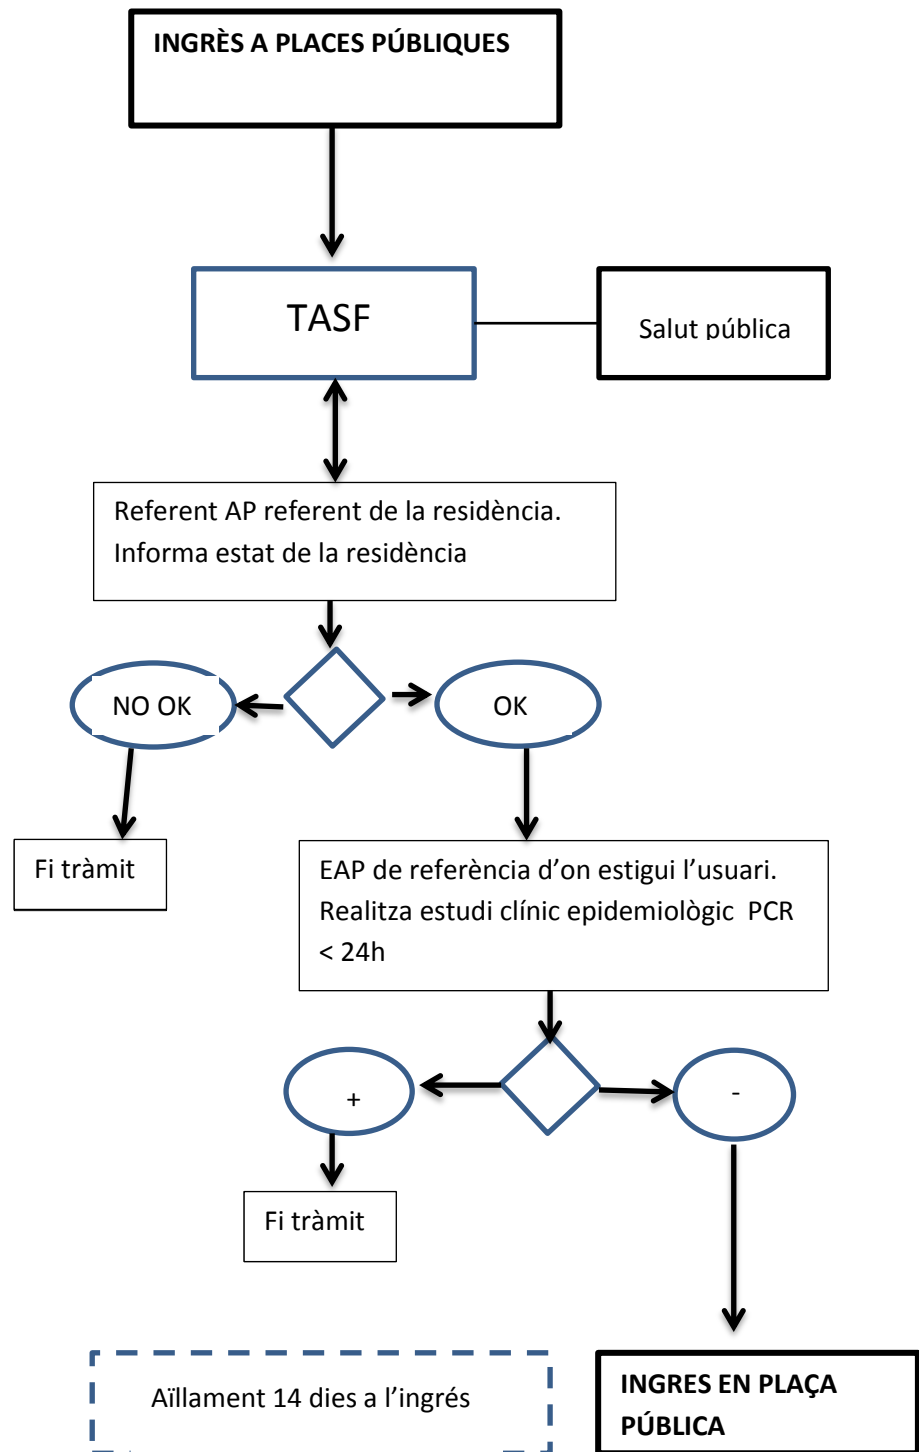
INGRÈS A PLACES PÚBLIQUES

TASF

Salut pública

Referent AP referent de la residència.
Informa estat de la residència

NO OK

OK

Fi tràmit

EAP de referència d'on estigui l'usuari.
Realitza estudi clínic epidemiològic PCR < 24h

+

-

Fi tràmit

Aïllament 14 dies a l'ingrés

INGRES EN PLAÇA PÚBLICA